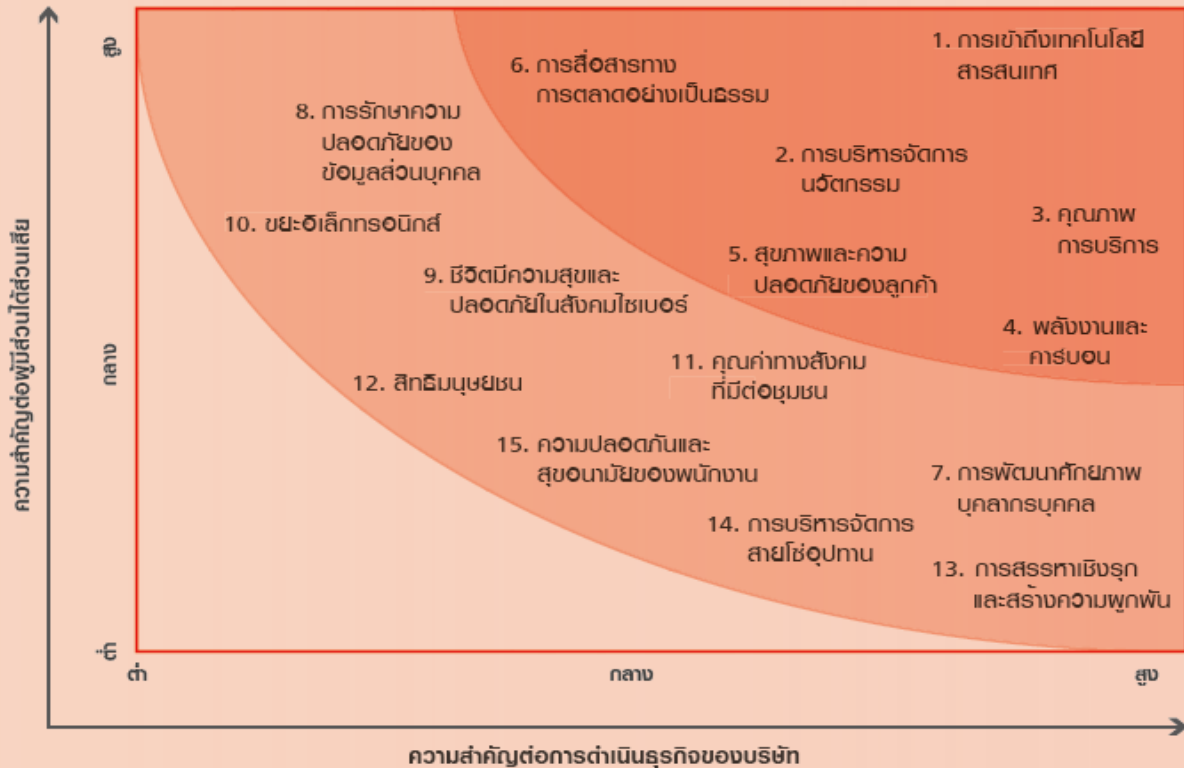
ความสำคัญต่อผู้มีส่วนได้ส่วนเสีย

สูง

กลาง

ต่ำ

1. การเข้าถึงเทคโนโลยีสารสนเทศ

6. การสื่อสารทางการตลาดอย่างเป็นธรรม

8. การรักษาความปลอดภัยของข้อมูลส่วนบุคคล

2. การบริหารจัดการนวัตกรรม

3. คุณภาพการบริการ

10. ขยะอิเล็กทรอนิกส์

5. สุขภาพและความปลอดภัยของลูกค้า

9. ชีวิตมีความสุขและปลอดภัยในสังคมไซเบอร์

4. พลังงานและคาร์บอน

11. คุณค่าทางสังคมที่มีต่อชุมชน

12. สิทธิมนุษยชน

15. ความปลอดภัยและสุขอนามัยของพนักงาน

7. การพัฒนาศักยภาพบุคลากรบุคคล

14. การบริหารจัดการสายโซ่อุปทาน

13. การสรรหาเชิงรุกและสร้างความผูกพัน

ต่ำ

กลาง

สูง

ความสำคัญต่อการดำเนินธุรกิจของบริษัท